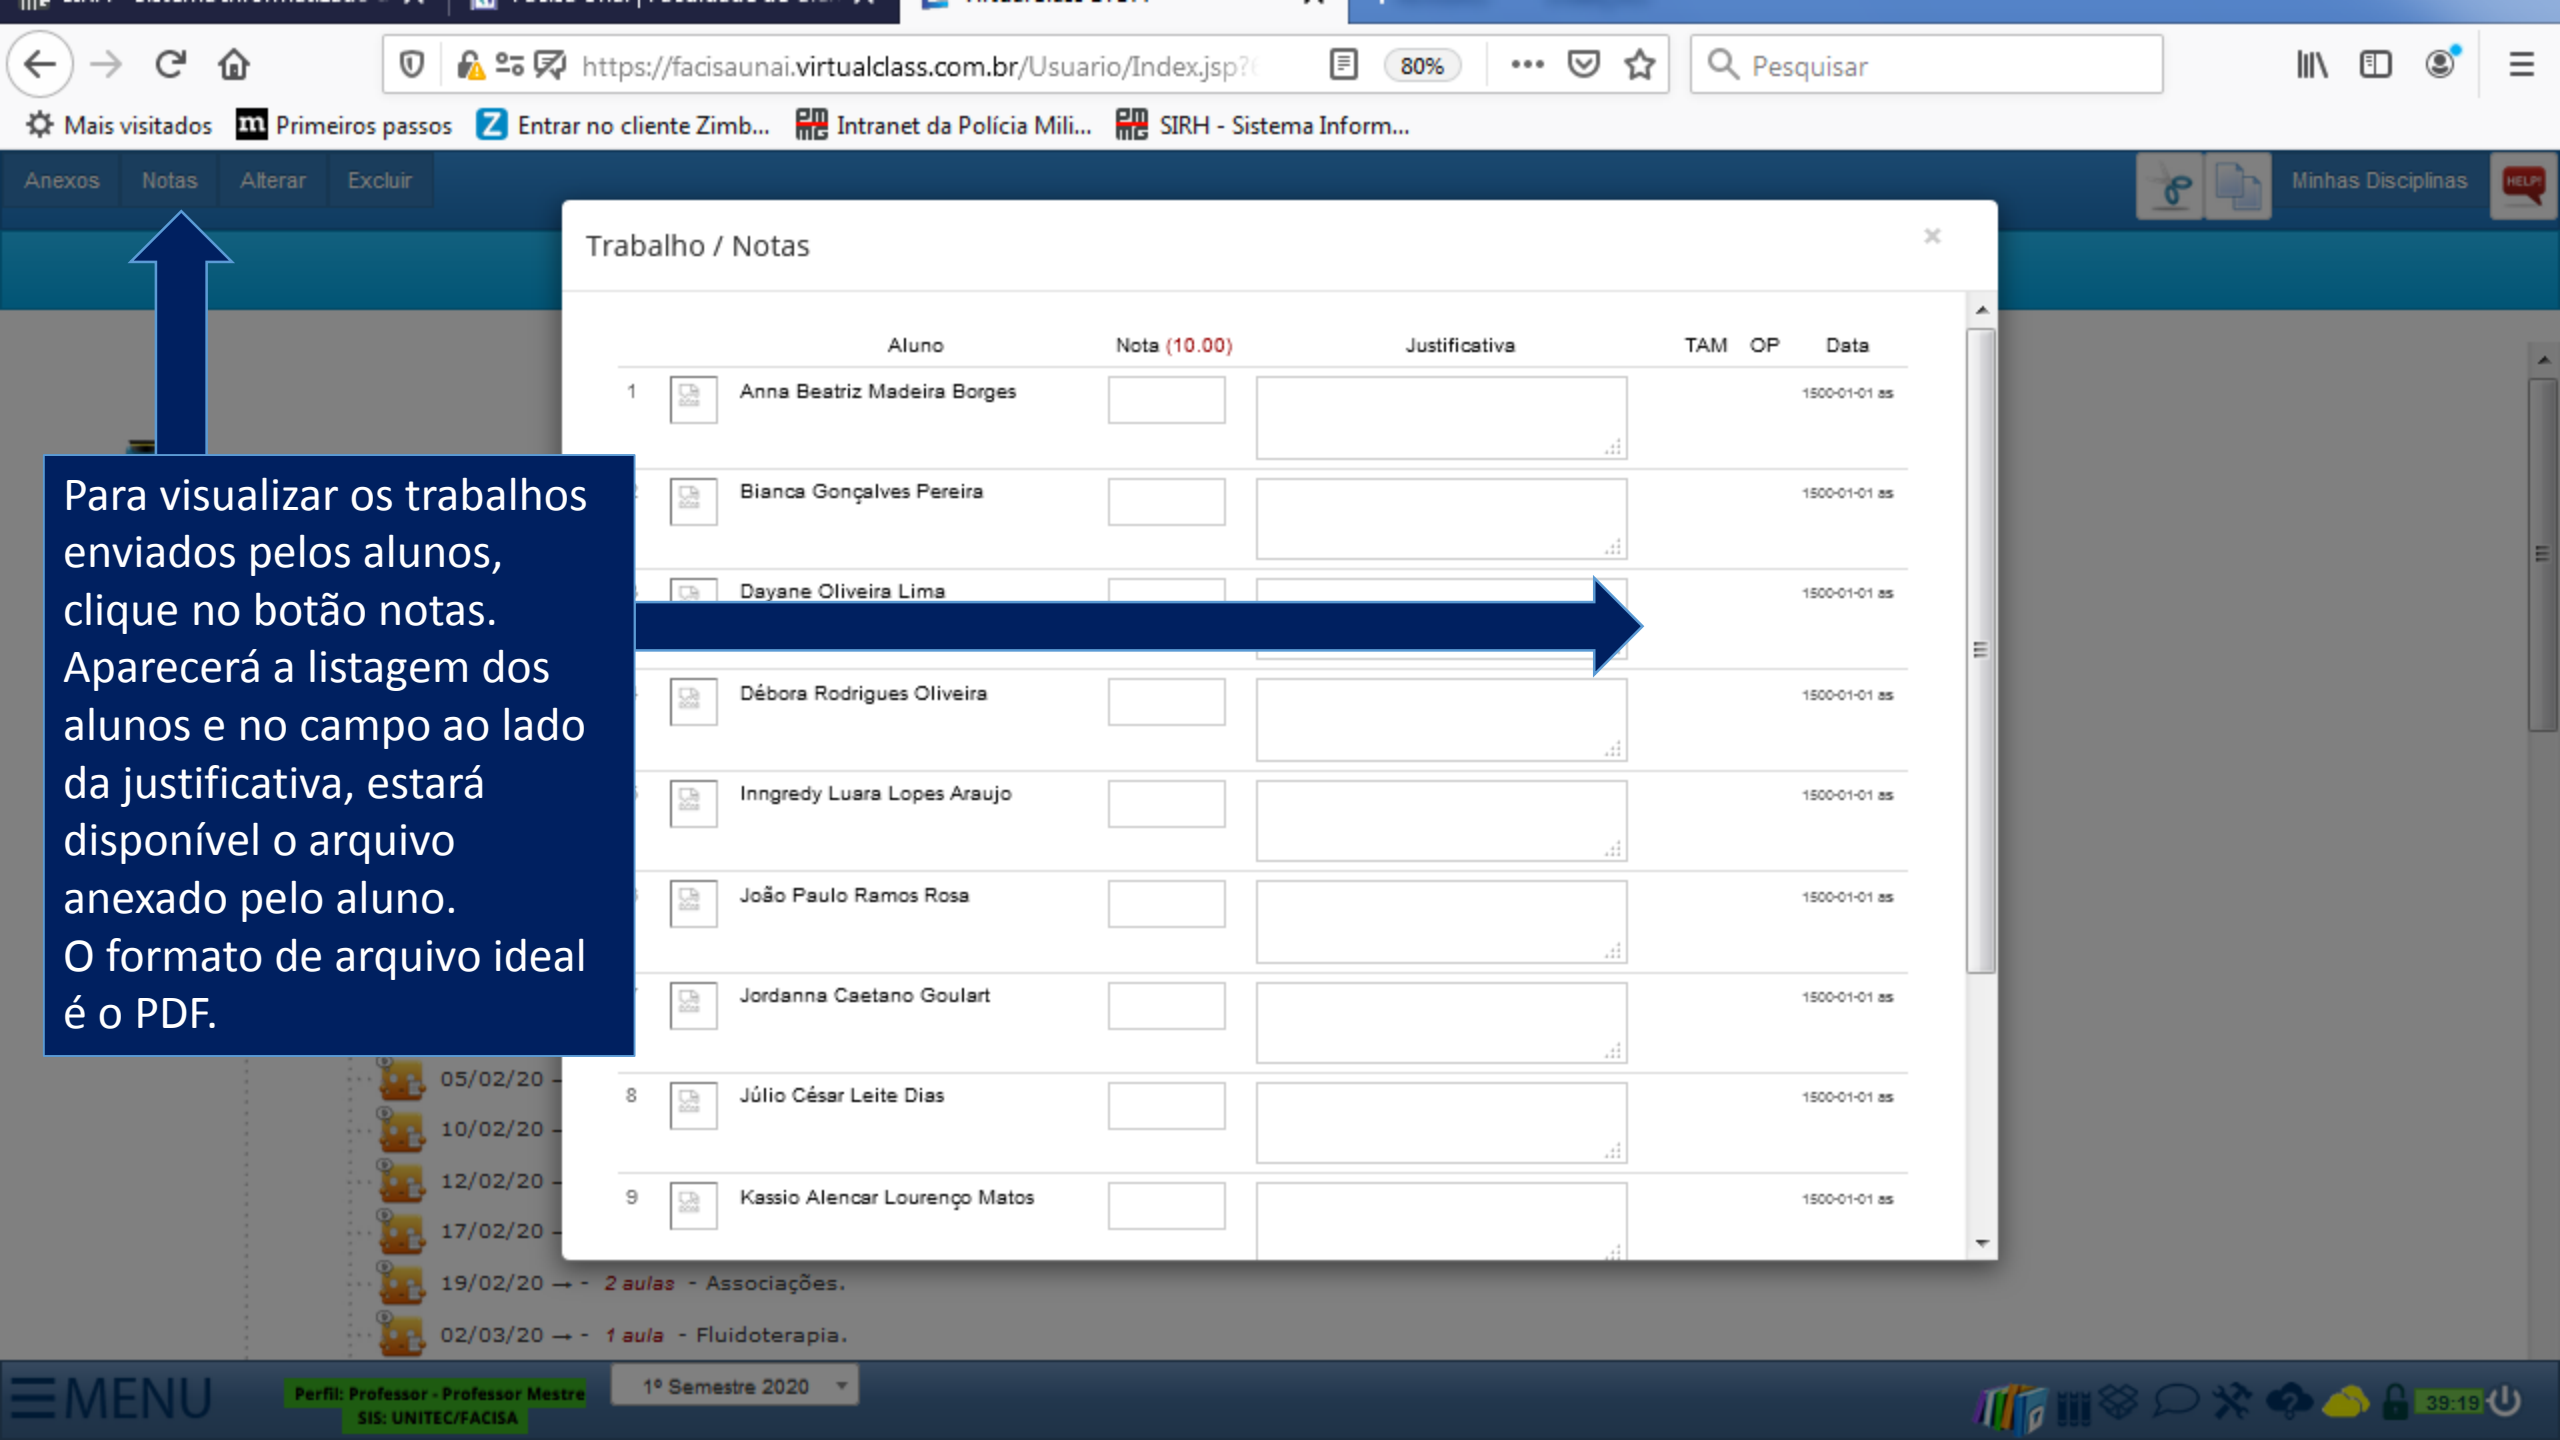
https://facisaunai.virtualclass.com.br/Usuario/Index.jsp?

80%

Pesquisar

Mais visitados   Primeiros passos   Entrar no cliente Zimb...   Intranet da Polícia Mili...   SIRH - Sistema Inform...

Anexos   Notas   Alterar   Excluir

Minhas Disciplinas

HELP!

Trabalho / Notas

×

| | Aluno | Nota (10.00) | Justificativa | TAM | OP | Data |
|---|---|---|---|---|---|---|
| 1 | Anna Beatriz Madeira Borges | | | | | 1500-01-01 as |
| | Bianca Gonçalves Pereira | | | | | 1500-01-01 as |
| | Dayane Oliveira Lima | | | | | 1500-01-01 as |
| | Débora Rodrigues Oliveira | | | | | 1500-01-01 as |
| | Inngredy Luara Lopes Araujo | | | | | 1500-01-01 as |
| | João Paulo Ramos Rosa | | | | | 1500-01-01 as |
| | Jordanna Caetano Goulart | | | | | 1500-01-01 as |
| 8 | Júlio César Leite Dias | | | | | 1500-01-01 as |
| 9 | Kassio Alencar Lourenço Matos | | | | | 1500-01-01 as |

Para visualizar os trabalhos enviados pelos alunos, clique no botão notas. Aparecerá a listagem dos alunos e no campo ao lado da justificativa, estará disponível o arquivo anexado pelo aluno.
O formato de arquivo ideal é o PDF.

05/02/20
10/02/20
12/02/20
17/02/20
19/02/20 → - 2 aulas - Associações.
02/03/20 → - 1 aula - Fluidoterapia.

MENU

Perfil: Professor - Professor Mestre
SIS: UNITEC/FACISA

1º Semestre 2020

39:19